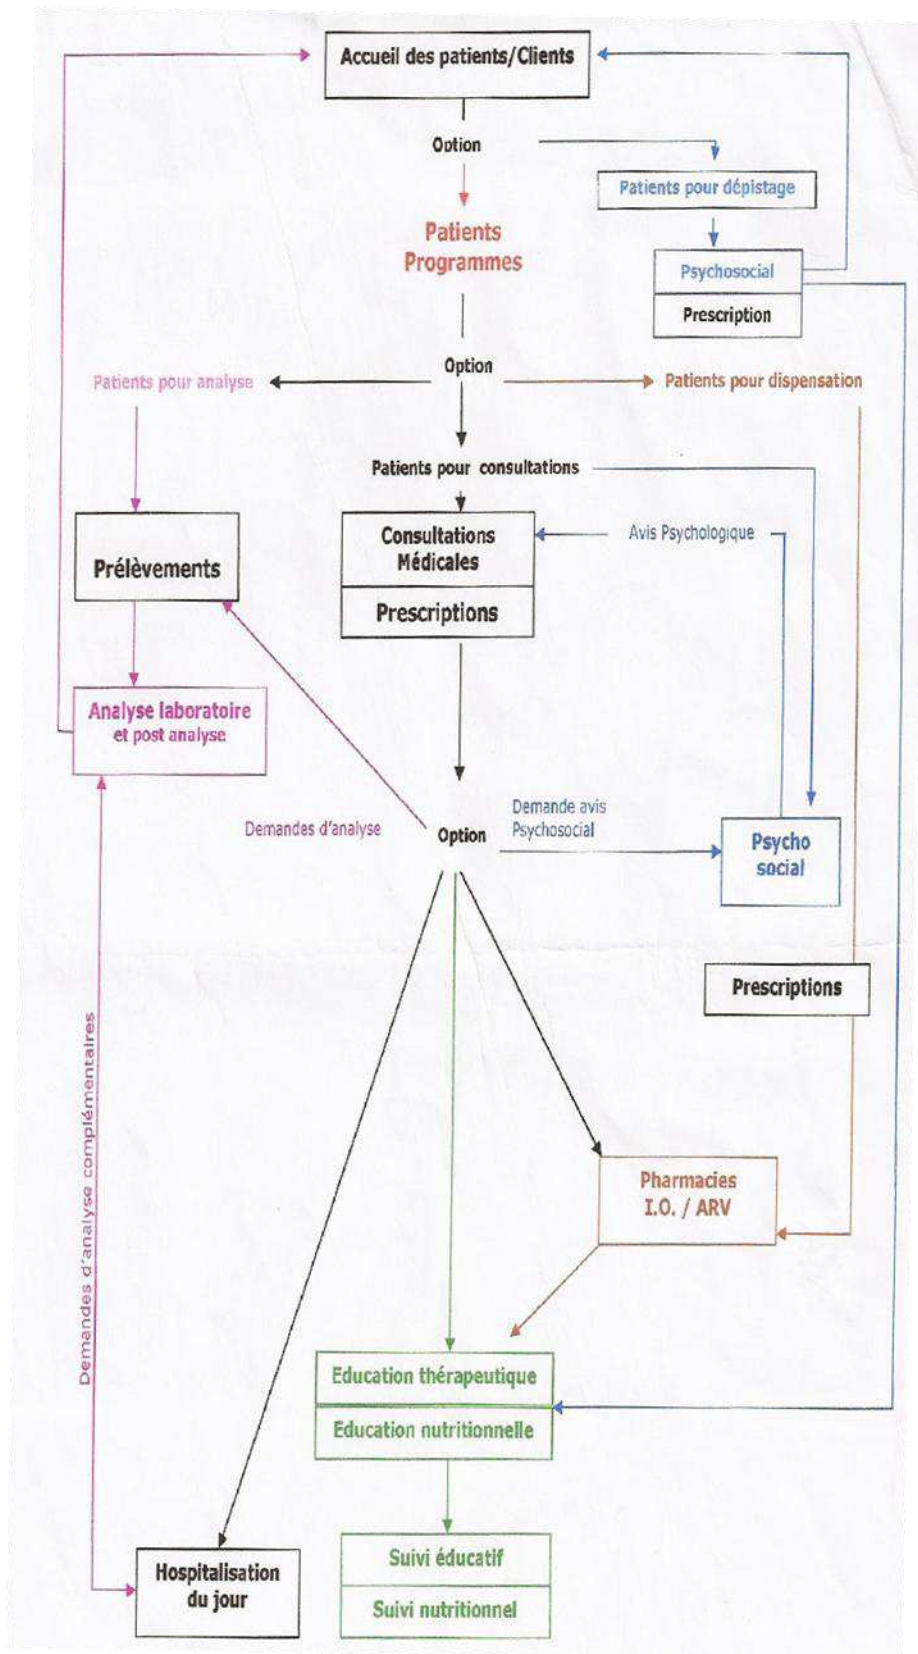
Accueil des patients/Clients

Option

Patients pour dépistage

Patients Programmes

Psychosocial

Prescription

Option

Patients pour analyse

Patients pour dispensation

Patients pour consultations

Avis Psychologique

Prélèvements

Consultations Médicales

Prescriptions

Analyse laboratoire et post analyse

Demande avis Psychosocial

Demandes d'analyse

Option

Psycho social

Prescriptions

Demandes d'analyse complémentaires

Pharmacies I.O. / ARV

Education thérapeutique

Education nutritionnelle

Hospitalisation du jour

Suivi éducatif

Suivi nutritionnel